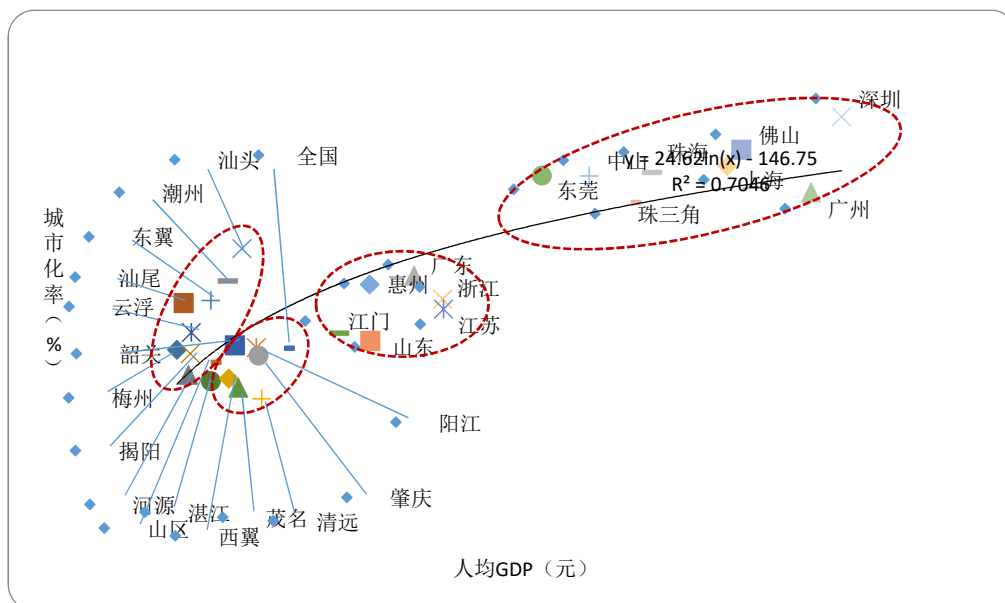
城市化率（%）

汕头
全国
潮州
东翼
汕尾
云浮
韶关
梅州
揭阳
河源
山区
湛江
西翼
茂名
清远
肇庆
阳江
惠州
广东
浙江
江苏
江门
山东
深圳
佛山
珠海
中山
上海
东莞
珠三角
广州
y = 24.62ln(x) - 146.75
R² = 0.7046

人均GDP（元）